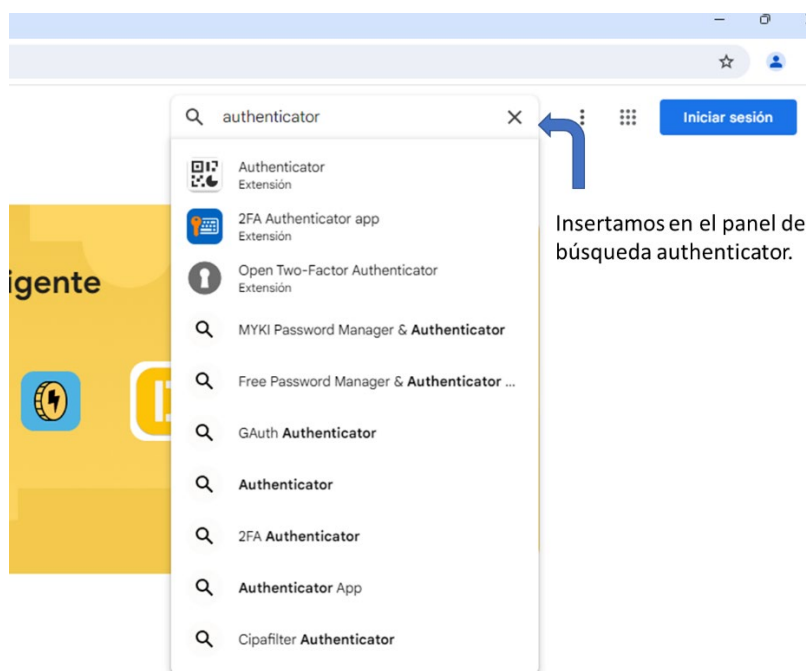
authenticator

Iniciar sesión

Authenticator
Extensión

2FA Authenticator app
Extensión

Open Two-Factor Authenticator
Extensión

MYKI Password Manager & Authenticator

Free Password Manager & Authenticator ...

GAuth Authenticator

Authenticator

2FA Authenticator

Authenticator App

Cipafilter Authenticator

igente

Insertamos en el panel de búsqueda authenticator.